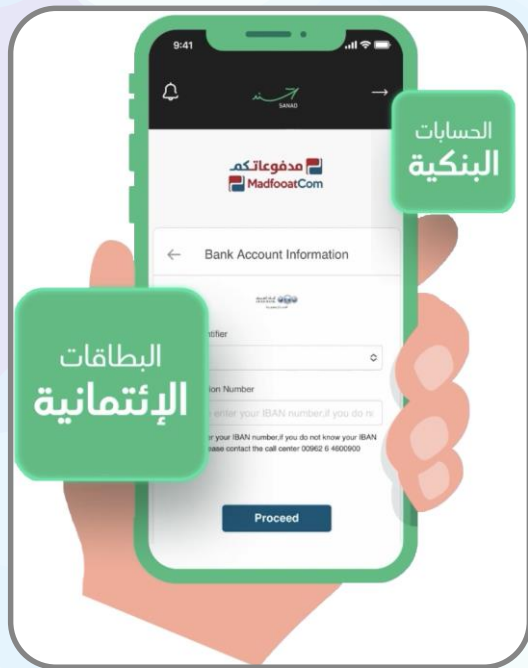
9:41

SANAD

الحسابات
البنكية

مدفوعاتكم
MadfooatCom

Bank Account Information

البطاقات
الإئتمانية

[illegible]tifier

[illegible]ion Number

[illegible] enter your IBAN number,if you do n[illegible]

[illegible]r your IBAN number,if you do not know your IBAN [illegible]ease contact the call center 00962 6 4600900

Proceed